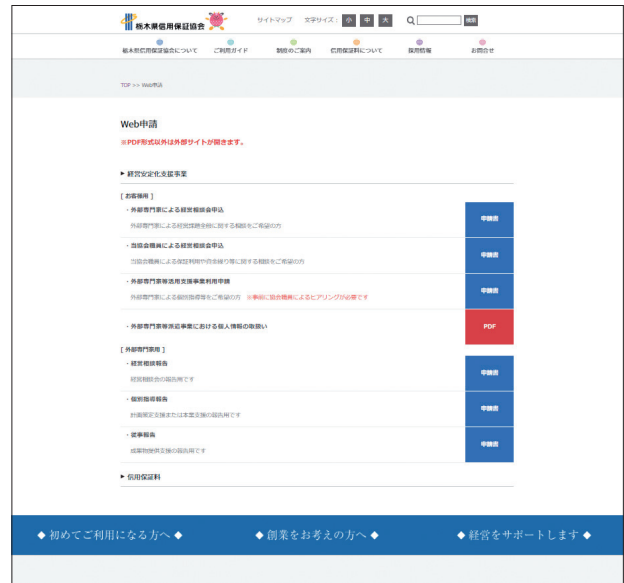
栃木県信用保証協会

サイトマップ　文字サイズ：小 中 大　検索

栃木県信用保証協会について　ご利用ガイド　制度のご案内　信用保証料について　採用情報　お問合せ

TOP >> Web申請

Web申請

※PDF形式以外は外部サイトが開きます。

▶ 経営安定化支援事業

[ お客様用 ]

・外部専門家による経営相談会申込
外部専門家による経営課題全般に関する相談をご希望の方
申請書

・当協会職員による経営相談会申込
当協会職員による保証利用や資金繰り等に関する相談をご希望の方
申請書

・外部専門家等活用支援事業利用申請
外部専門家による個別指導等をご希望の方 ※事前に当協会職員によるヒアリングが必要です
申請書

・外部専門家等派遣事業における個人情報の取扱い
PDF

[ 外部専門家用 ]

・経営相談報告
経営相談会の報告用です
申請書

・個別指導報告
計画策定支援または本業支援の報告用です
申請書

・従事報告
成果物提供支援の報告用です
申請書

▶ 信用保証料

◆初めてご利用になる方へ◆　◆創業をお考えの方へ◆　◆経営をサポートします◆